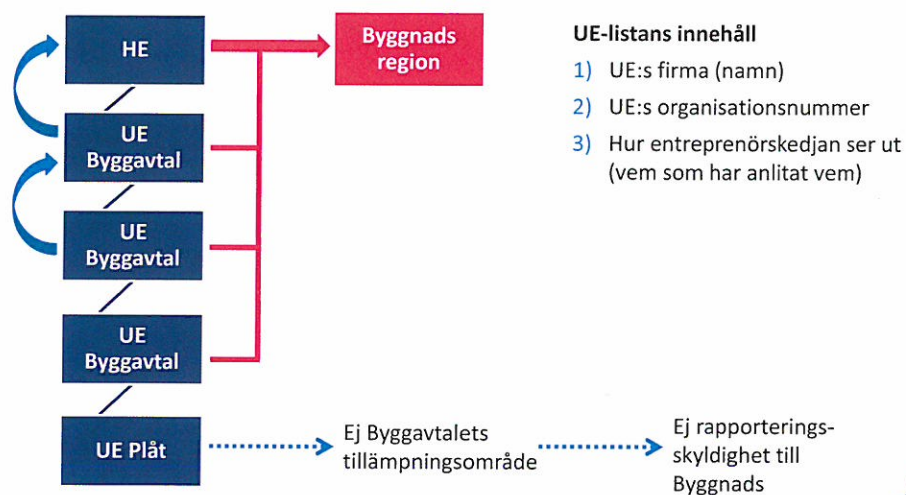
HE

UE Byggavtal

UE Byggavtal

UE Byggavtal

UE Plåt

Byggnads region

UE-listans innehåll

1) UE:s firma (namn)

2) UE:s organisationsnummer

3) Hur entreprenörskedjan ser ut (vem som har anlitat vem)

Ej Byggavtalets tillämpningsområde

Ej rapporteringsskyldighet till Byggnads